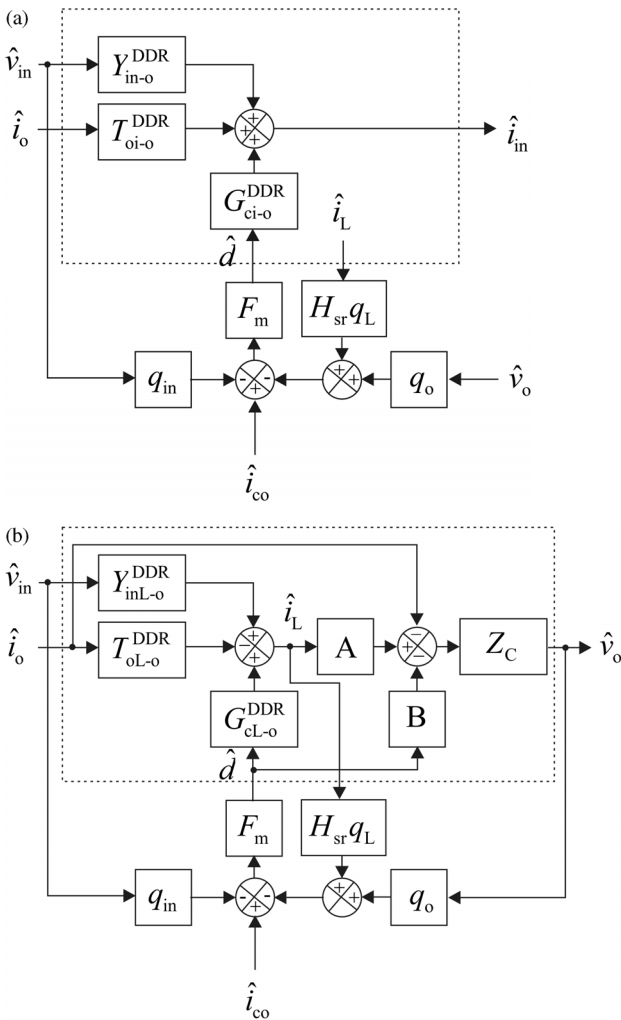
(a)

$\hat{v}_{in}$

$Y_{in\text{-}o}^{DDR}$

$\hat{i}_o$

$T_{oi\text{-}o}^{DDR}$

+ + +

$\hat{i}_{in}$

$G_{ci\text{-}o}^{DDR}$

$\hat{i}_L$

$\hat{d}$

$F_m$

$H_{sr}q_L$

$q_{in}$

- + -

+ +

$q_o$

$\hat{v}_o$

$\hat{i}_{co}$

(b)

$\hat{v}_{in}$

$Y_{inL\text{-}o}^{DDR}$

$\hat{i}_o$

$T_{oL\text{-}o}^{DDR}$

+ - +

$\hat{i}_L$

A

- + -

$Z_C$

$\hat{v}_o$

$G_{cL\text{-}o}^{DDR}$

B

$\hat{d}$

$F_m$

$H_{sr}q_L$

$q_{in}$

- + -

+ +

$q_o$

$\hat{i}_{co}$